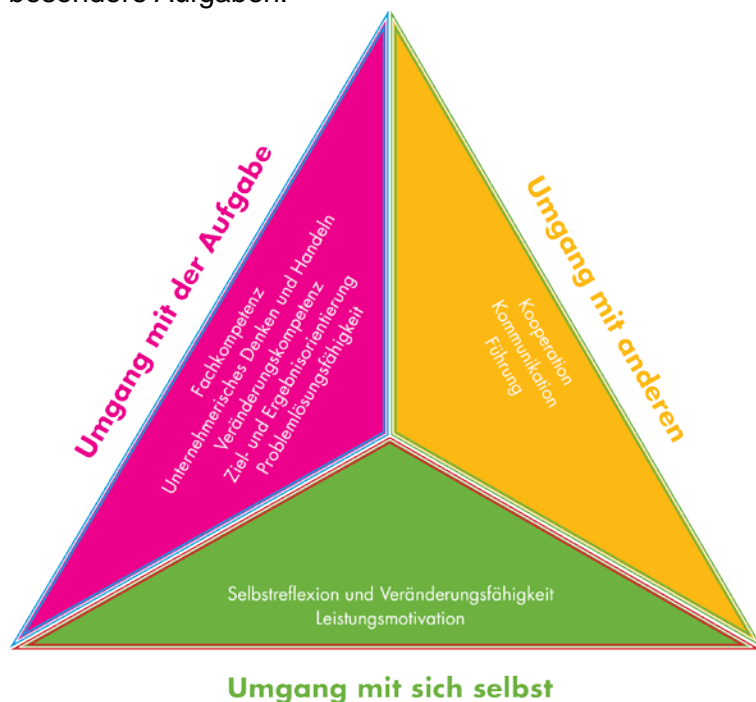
besondere Aufgaben.

Umgang mit der Aufgabe

Fachkompetenz
Unternehmerisches Denken und Handeln
Veränderungskompetenz
Ziel- und Ergebnisorientierung
Problemlösungsfähigkeit

Umgang mit anderen

Kooperation
Kommunikation
Führung

Selbstreflexion und Veränderungsfähigkeit
Leistungsmotivation

Umgang mit sich selbst